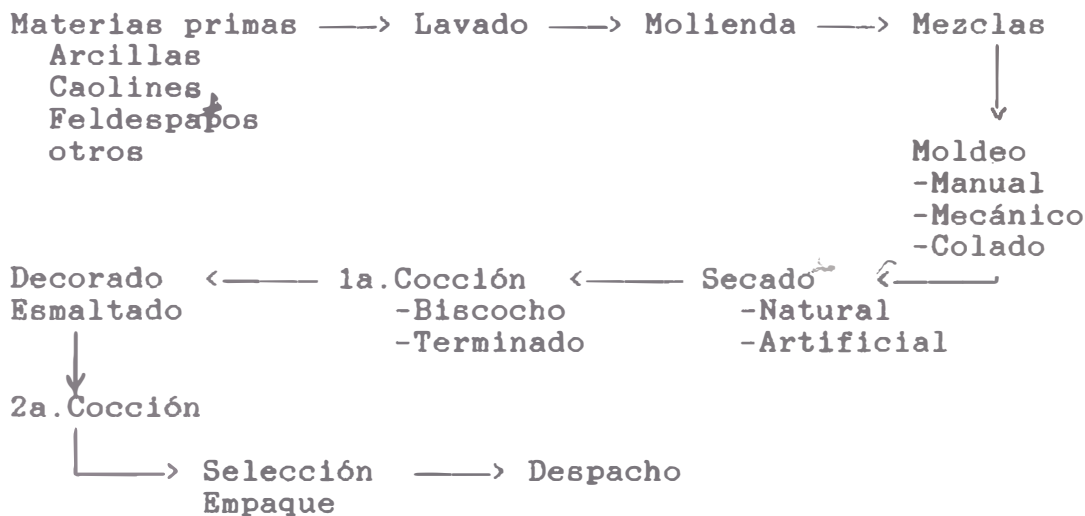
Materias primas ——> Lavado ——> Molienda ——> Mezclas
Arcillas
Caolines
Feldespatos
otros

Moldeo
-Manual
-Mecánico
-Colado

Decorado <—— 1a.Cocción <—— Secado <——
Esmaltado
-Biscocho
-Terminado
-Natural
-Artificial

2a.Cocción

——> Selección ——> Despacho
Empaque